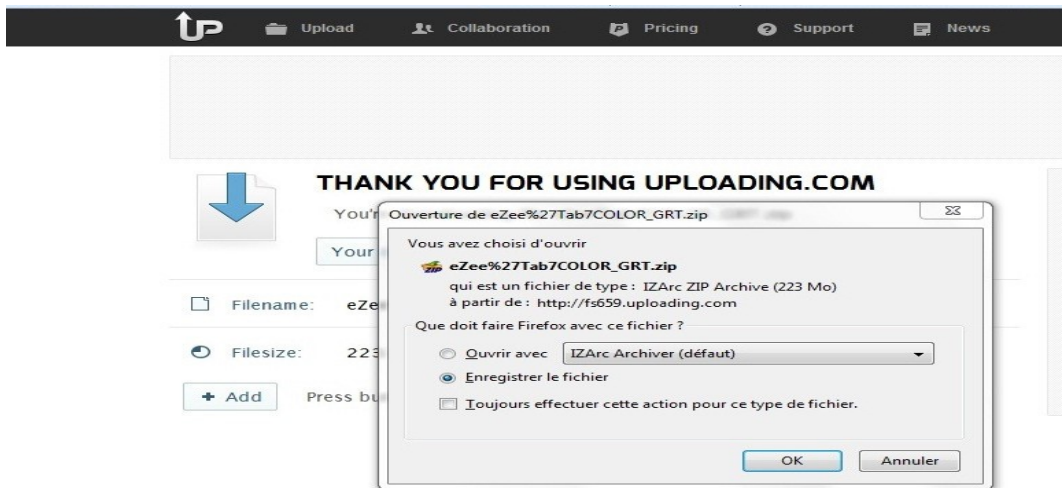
Upload Collaboration Pricing Support News

THANK YOU FOR USING UPLOADING.COM

You'r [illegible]

Your

Filename: eZe

Filesize: 223

+ Add Press bu

Ouverture de eZee%27Tab7COLOR_GRT.zip

Vous avez choisi d'ouvrir

eZee%27Tab7COLOR_GRT.zip

qui est un fichier de type : IZArc ZIP Archive (223 Mo)
à partir de : http://fs659.uploading.com

Que doit faire Firefox avec ce fichier ?

Ouvrir avec IZArc Archiver (défaut)

Enregistrer le fichier

Toujours effectuer cette action pour ce type de fichier.

OK Annuler